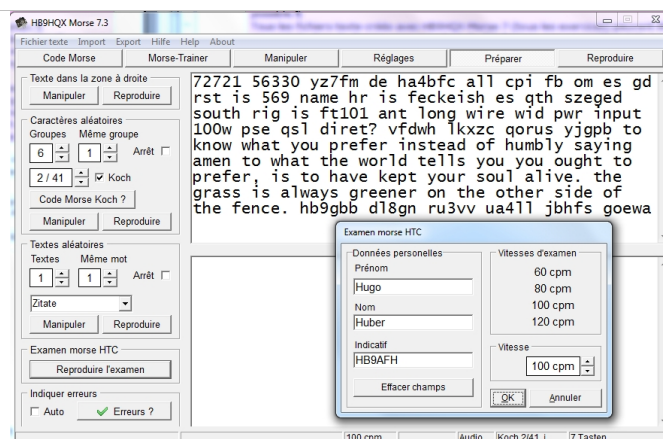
HB9HQX Morse 7.3

Fichier texte Import Export Hilfe Help About

Code Morse | Morse-Trainer | Manipuler | Réglages | Préparer | Reproduire

Texte dans la zone à droite
Manipuler Reproduire

Caractères aléatoires
Groupes Même groupe
6 1 Arrêt
2 / 41 Koch
Code Morse Koch ?
Manipuler Reproduire

Textes aléatoires
Textes Même mot
1 1 Arrêt
Zitate
Manipuler Reproduire

Examen morse HTC
Reproduire l'examen

Indiquer erreurs
Auto Erreurs ?

72721 56330 yz7fm de ha4bfc all cpi fb om es gd rst is 569 name hr is feckeish es qth szeged south rig is ft101 ant long wire wid pwr input 100w pse qsl diret? vfdwh lkxzc qorus yjgpb to know what you prefer instead of humbly saying amen to what the world tells you you ought to prefer, is to have kept your soul alive. the grass is always greener on the other side of the fence. hb9gbb dl8gn ru3vv ua4ll jbhfs goewa

Examen morse HTC
Données personelles
Prénom
Hugo
Nom
Huber
Indicatif
HB9AFH
Effacer champs

Vitesses d'examen
60 cpm
80 cpm
100 cpm
120 cpm

Vitesse
100 cpm

OK Annuler

100 cpm Audio Koch 2/41 7 Tasten